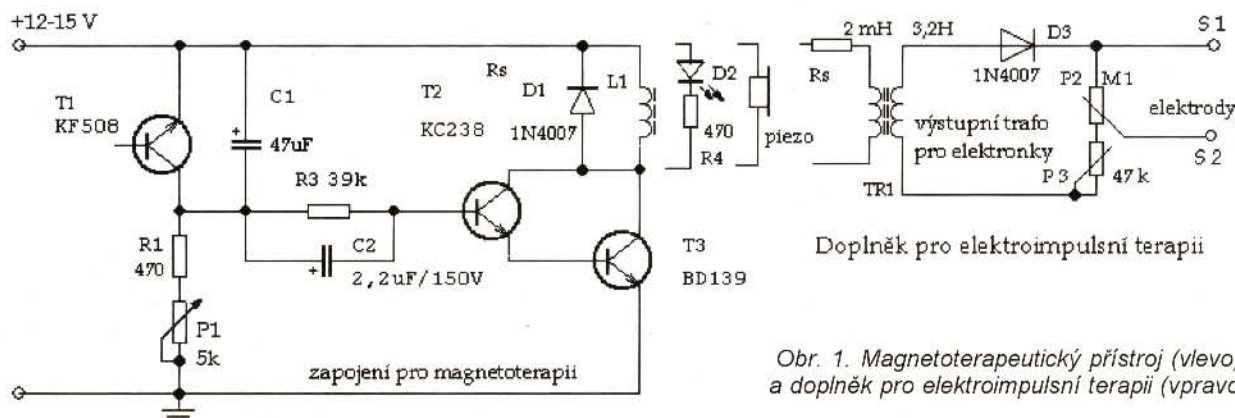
+12-15 V

T1
KF508

C1
47uF

T2
KC238

Rs

D1
1N4007

L1

D2

470
R4

piezo

R3 39k

R1
470

C2
2,2uF/150V

T3
BD139

P1
5k

zapojení pro magnetoterapii

Rs

2 mH

3,2H

D3
1N4007

S 1

P2
M1

elektrody

výstupní trafo
pro elektronky

TR1

P 3
47 k

S 2

Doplněk pro elektroimpulsní terapii

Obr. 1. Magnetoterapeutický přístroj (vlevo)
a doplněk pro elektroimpulsní terapii (vpravo)